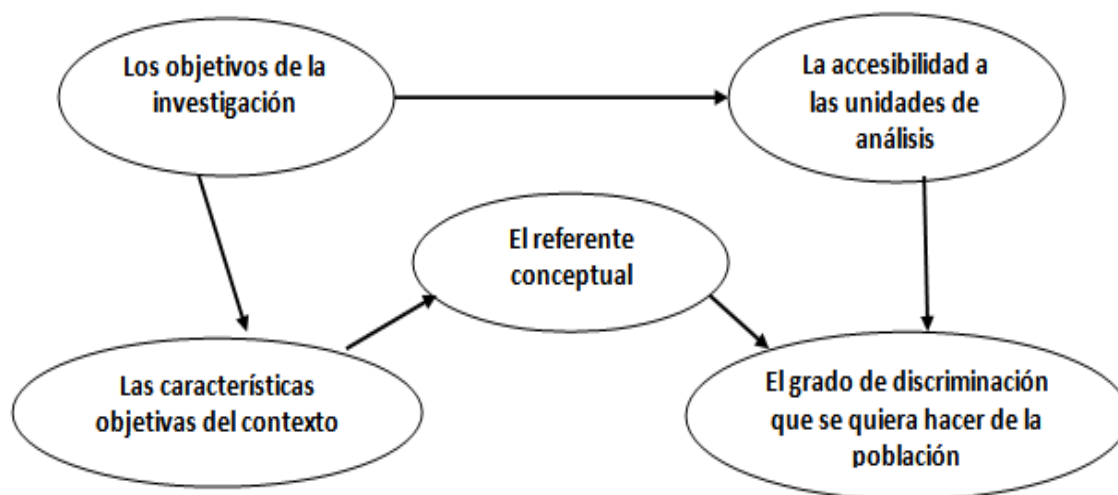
Los objetivos de la investigación

La accesibilidad a las unidades de análisis

El referente conceptual

Las características objetivas del contexto

El grado de discriminación que se quiera hacer de la población